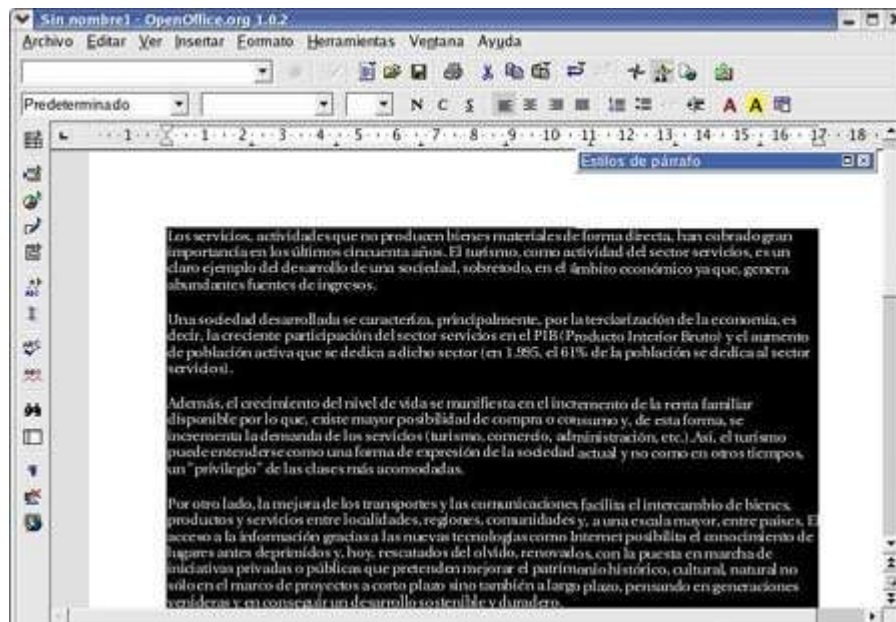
Sin nombre1 - OpenOffice.org 1.0.2

Archivo Editar Ver Insertar Formato Herramientas Ventana Ayuda

Predeterminado

N C S

A A

1 · 2 · 3 · 4 · 5 · 6 · 7 · 8 · 9 · 10 · 11 · 12 · 13 · 14 · 15 · 16 · 17 · 18

Estilos de párrafo

Los servicios, actividades que no producen bienes materiales de forma directa, han cobrado gran importancia en los últimos cincuenta años. El turismo, como actividad del sector servicios, es un claro ejemplo del desarrollo de una sociedad, sobretodo, en el ámbito económico ya que, genera abundantes fuentes de ingresos.

Una sociedad desarrollada se caracteriza, principalmente, por la terciarización de la economía, es decir, la creciente participación del sector servicios en el PIB (Producto Interior Bruto) y el aumento de población activa que se dedica a dicho sector (en 1.995, el 61% de la población se dedica al sector servidos).

Además, el crecimiento del nivel de vida se manifiesta en el incremento de la renta familiar disponible por lo que, existe mayor posibilidad de compra o consumo y, de esta forma, se incrementa la demanda de los servicios (turismo, comercio, administración, etc.). Así, el turismo puede entenderse como una forma de expresión de la sociedad actual y no como en otros tiempos, un "privilegio" de las clases más acomodadas.

Por otro lado, la mejora de los transportes y las comunicaciones facilita el intercambio de bienes, productos y servicios entre localidades, regiones, comunidades y, a una escala mayor, entre países. El acceso a la información gracias a las nuevas tecnologías como Internet posibilita el conocimiento de lugares antes deprimidos y, hoy, rescatados del olvido, renovados, con la puesta en marcha de iniciativas privadas o públicas que pretenden mejorar el patrimonio histórico, cultural, natural no sólo en el marco de proyectos a corto plazo sino también a largo plazo, pensando en generaciones venideras y en conseguir un desarrollo sostenible y duradero.